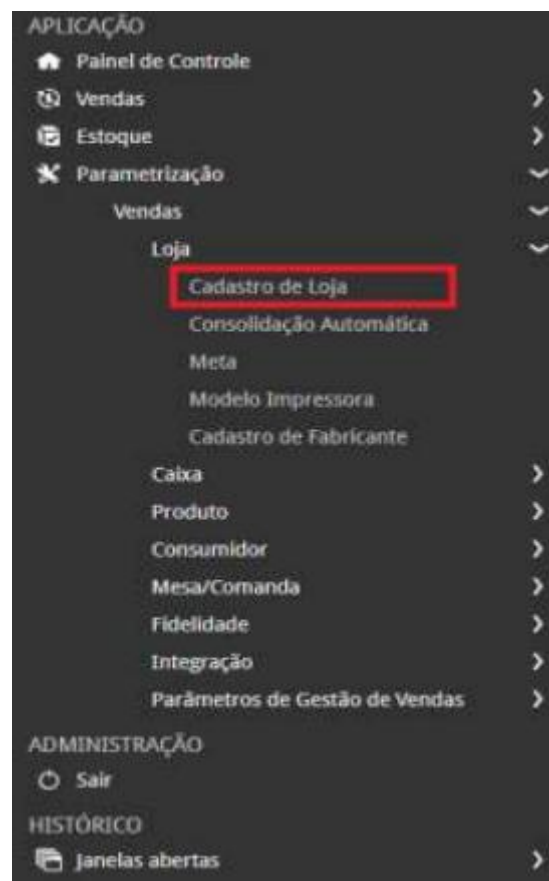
APLICAÇÃO
Painel de Controle
Vendas
Estoque
Parametrização
Vendas
Loja
Cadastro de Loja
Consolidação Automática
Meta
Modelo Impressora
Cadastro de Fabricante
Caixa
Produto
Consumidor
Mesa/Comanda
Fidelidade
Integração
Parâmetros de Gestão de Vendas
ADMINISTRAÇÃO
Sair
HISTÓRICO
Janelas abertas